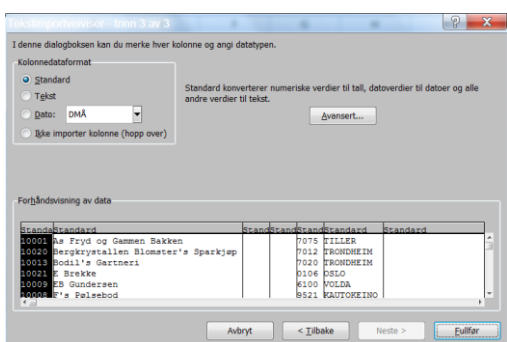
Tekstimportveiviser - trinn 3 av 3

I denne dialogboksen kan du merke hver kolonne og angi datatypen.

Kolonnedataformat
Standard
Tekst
Dato: DMÅ
Ikke importer kolonne (hopp over)

Standard konverterer numeriske verdier til tall, datoverdier til datoer og alle andre verdier til tekst.

Avansert...

Forhåndsvisning av data

| Standa | Standard | Stand | Stand | Stand | Standard | Standard |
|---|---|---|---|---|---|---|
| 10001 | Ås Fryd og Gammen Bakken | | | 7075 | TILLER | |
| 10020 | Bergkrystallen Blomster's Sparkjøp | | | 7012 | TRONDHEIM | |
| 10013 | Bodil's Gartneri | | | 7020 | TRONDHEIM | |
| 10021 | E Brekke | | | 0106 | OSLO | |
| 10009 | EB Gundersen | | | 6100 | VOLDA | |
| 10008 | E's Pølsebod | | | 9521 | KAUTOKEINO | |

Avbryt
< Tilbake
Neste >
Fullfør